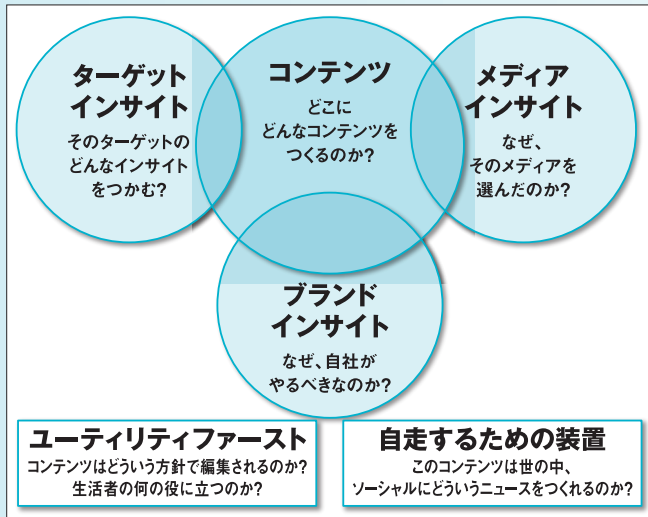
ターゲット
インサイト
そのターゲットの
どんなインサイト
をつかむ?

コンテンツ
どこに
どんなコンテンツを
つくるのか?

メディア
インサイト
なぜ、
そのメディアを
選んだのか?

ブランド
インサイト
なぜ、自社が
やるべきなのか?

ユーティリティファースト
コンテンツはどういう方針で編集されるのか?
生活者の何の役に立つのか?

自走するための装置
このコンテンツは世の中、
ソーシャルにどういうニュースをつくれるのか?